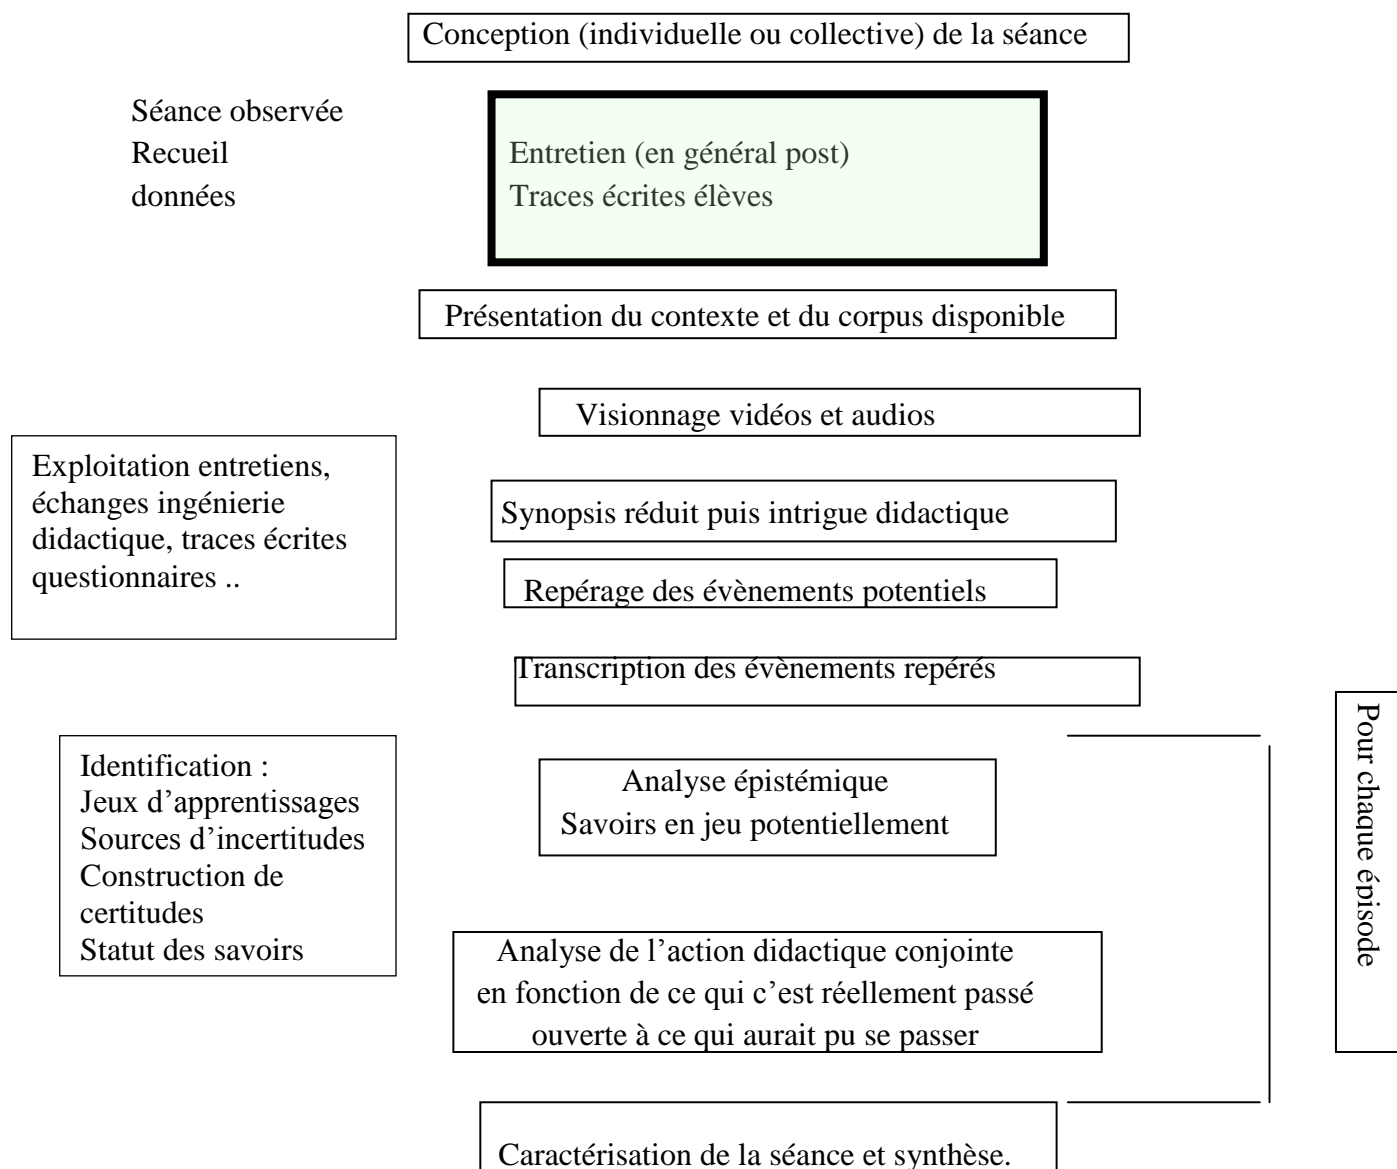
Conception (individuelle ou collective) de la séance

Séance observée
Recueil
données

Entretien (en général post)
Traces écrites élèves

Présentation du contexte et du corpus disponible

Visionnage vidéos et audios

Exploitation entretiens, échanges ingénierie didactique, traces écrites questionnaires ..

Synopsis réduit puis intrigue didactique

Repérage des évènements potentiels

Transcription des évènements repérés

Identification :
Jeux d'apprentissages
Sources d'incertitudes
Construction de certitudes
Statut des savoirs

Analyse épistémique
Savoirs en jeu potentiellement

Analyse de l'action didactique conjointe en fonction de ce qui c'est réellement passé ouverte à ce qui aurait pu se passer

Pour chaque épisode

Caractérisation de la séance et synthèse.